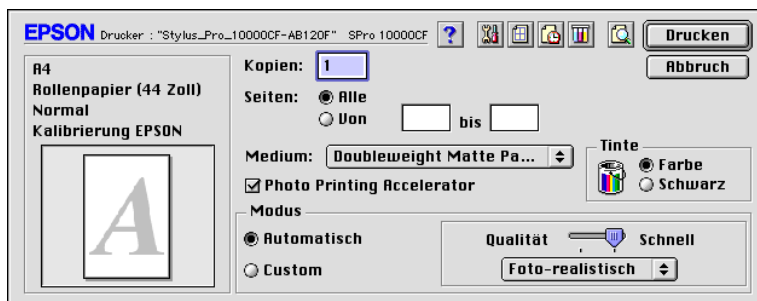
EPSON Drucker : "Stylus_Pro_10000CF-AB120F" SPro 10000CF ? Drucken Abbruch

A4
Rollenpapier (44 Zoll)
Normal
Kalibrierung EPSON

A

Kopien: 1

Seiten: Alle
Von bis

Medium: Doubleweight Matte Pa...

Photo Printing Accelerator

Tinte
Farbe
Schwarz

Modus
Automatisch
Custom

Qualität Schnell
Foto-realistisch